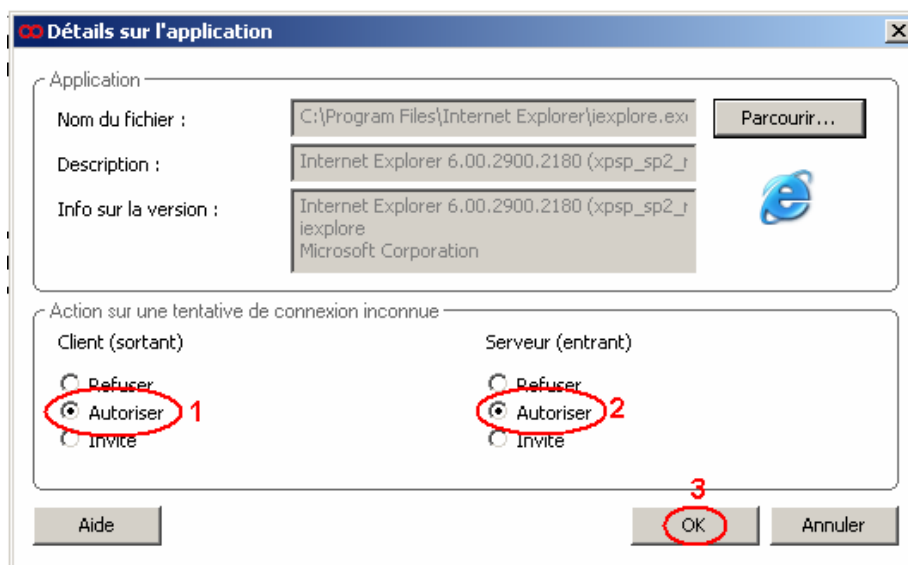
Détails sur l'application

Application

Nom du fichier : C:\Program Files\Internet Explorer\iexplore.ex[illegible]

Parcourir...

Description : Internet Explorer 6.00.2900.2180 (xpsp_sp2_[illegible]

Info sur la version : Internet Explorer 6.00.2900.2180 (xpsp_sp2_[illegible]
iexplore
Microsoft Corporation

Action sur une tentative de connexion inconnue

Client (sortant)

Refuser
Autoriser 1
Invite

Serveur (entrant)

Refuser
Autoriser 2
Invite

Aide

3
OK

Annuler